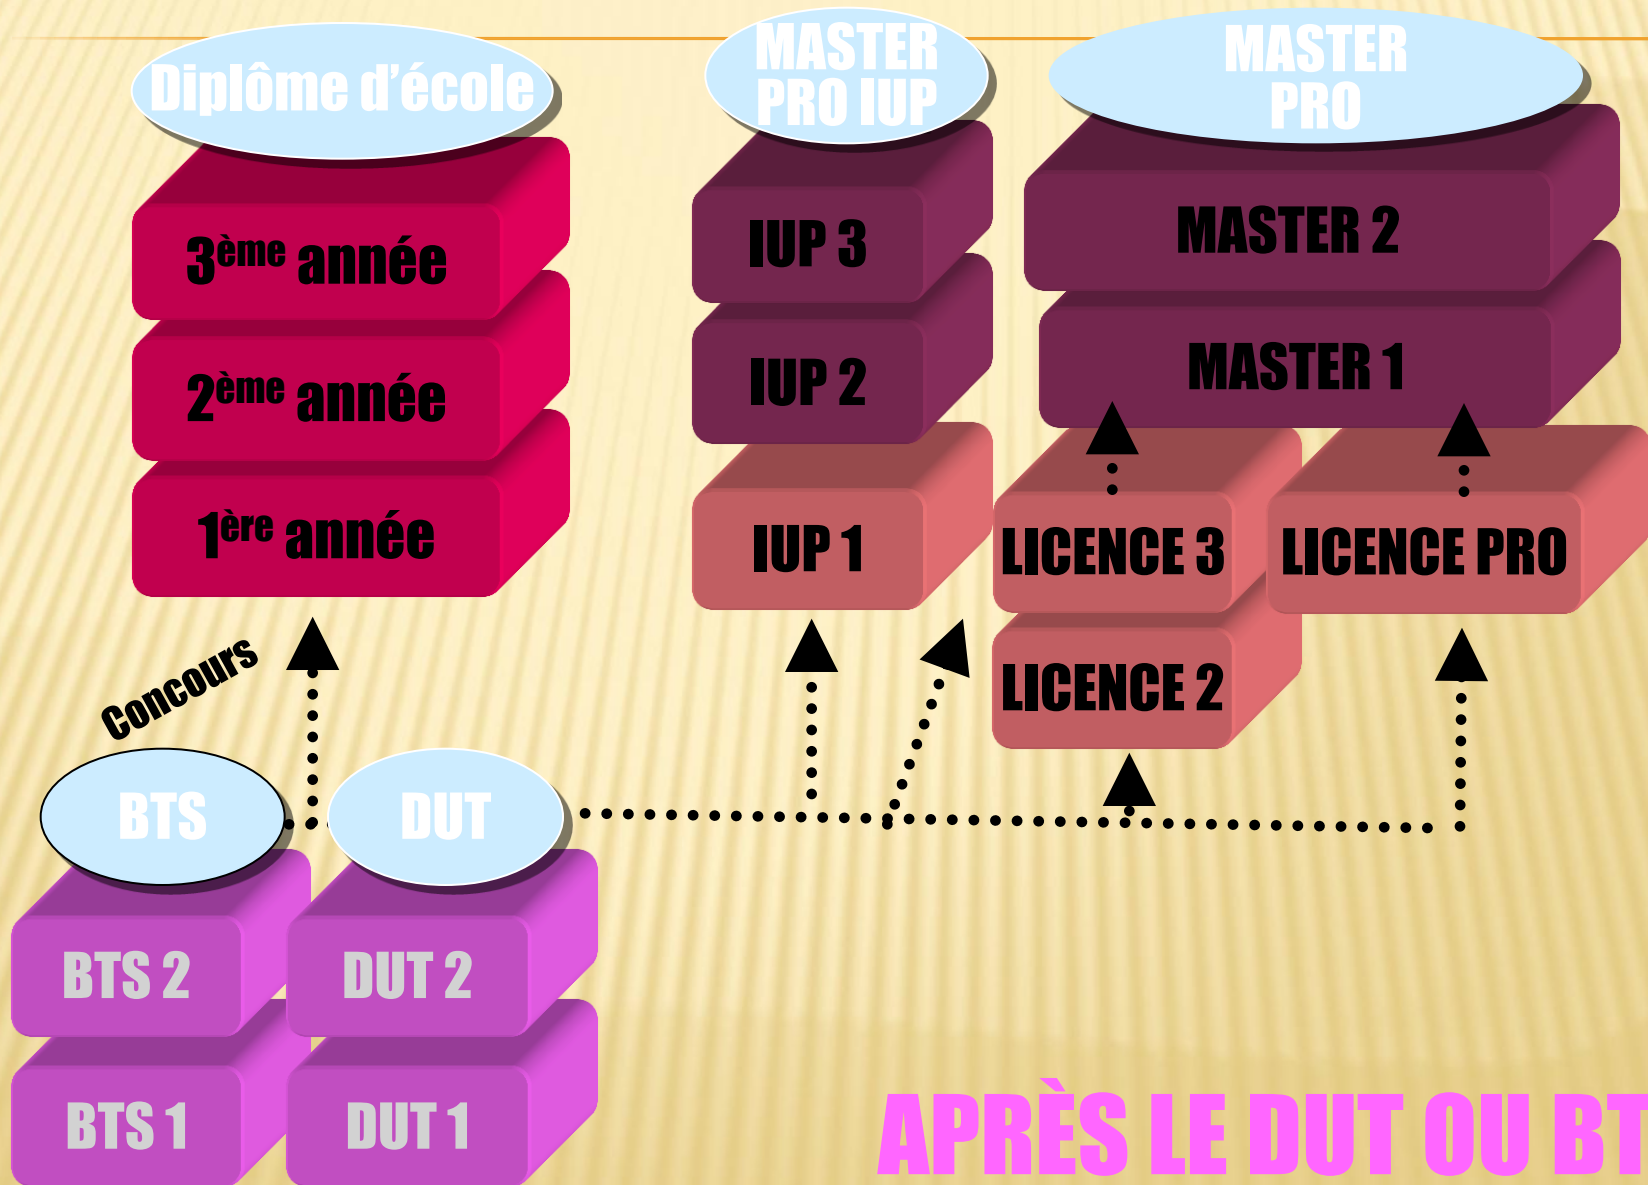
Diplôme d'école

3ème année

2ème année

1ère année

MASTER PRO IUP

IUP 3

IUP 2

IUP 1

MASTER PRO

MASTER 2

MASTER 1

LICENCE 3

LICENCE PRO

LICENCE 2

Concours

BTS

DUT

BTS 2

BTS 1

DUT 2

DUT 1

APRÈS LE DUT OU BT